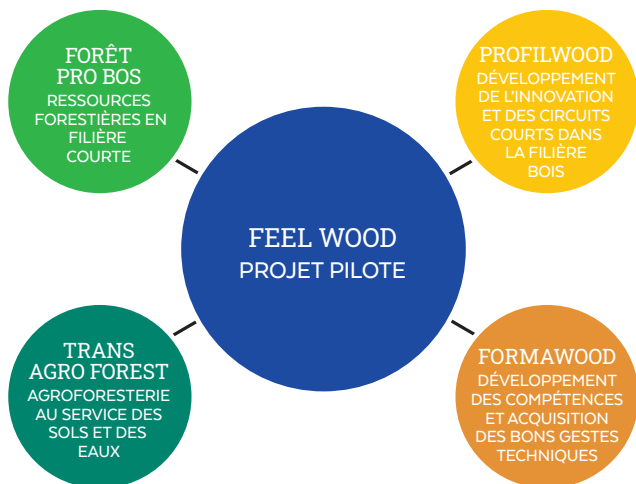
FORÊT PRO BOS
RESSOURCES FORESTIÈRES EN FILIÈRE COURTE

PROFILWOOD
DÉVELOPPEMENT DE L'INNOVATION ET DES CIRCUITS COURTS DANS LA FILIÈRE BOIS

FEEL WOOD
PROJET PILOTE

TRANS AGRO FOREST
AGROFORESTERIE AU SERVICE DES SOLS ET DES EAUX

FORMAWOOD
DÉVELOPPEMENT DES COMPÉTENCES ET ACQUISITION DES BONS GESTES TECHNIQUES